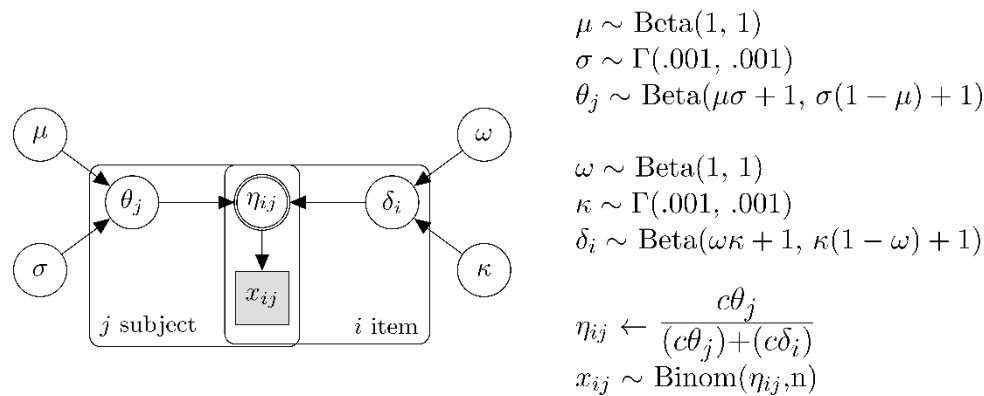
$\mu$

$\sigma$

$\theta_j$

$\eta_{ij}$

$x_{ij}$

$\delta_i$

$\omega$

$\kappa$

$j$ subject

$i$ item

$\mu \sim \text{Beta}(1,\, 1)$
$\sigma \sim \Gamma(.001,\, .001)$
$\theta_j \sim \text{Beta}(\mu\sigma + 1,\, \sigma(1-\mu)+1)$

$\omega \sim \text{Beta}(1,\, 1)$
$\kappa \sim \Gamma(.001,\, .001)$
$\delta_i \sim \text{Beta}(\omega\kappa + 1,\, \kappa(1-\omega)+1)$

$\eta_{ij} \leftarrow \frac{c\theta_j}{(c\theta_j)+(c\delta_i)}$
$x_{ij} \sim \text{Binom}(\eta_{ij},\text{n})$